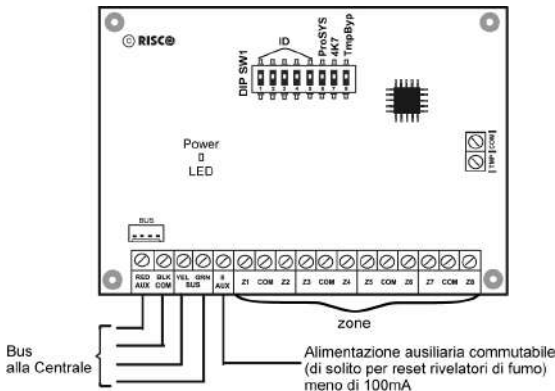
© RISCO

DIP SW1

ID

ProSYS

4K7

TmpByp

1 2 3 4 5 6 7 8

Power
LED

TMP COM

BUS

RED AUX

BLK COM

YEL BUS

GRN BUS

S AUX

Z1 COM Z2 Z3 COM Z4 Z5 COM Z6 Z7 COM Z8

zone

Bus
alla Centrale

Alimentazione ausiliaria commutabile
(di solito per reset rivelatori di fumo)
meno di 100mA